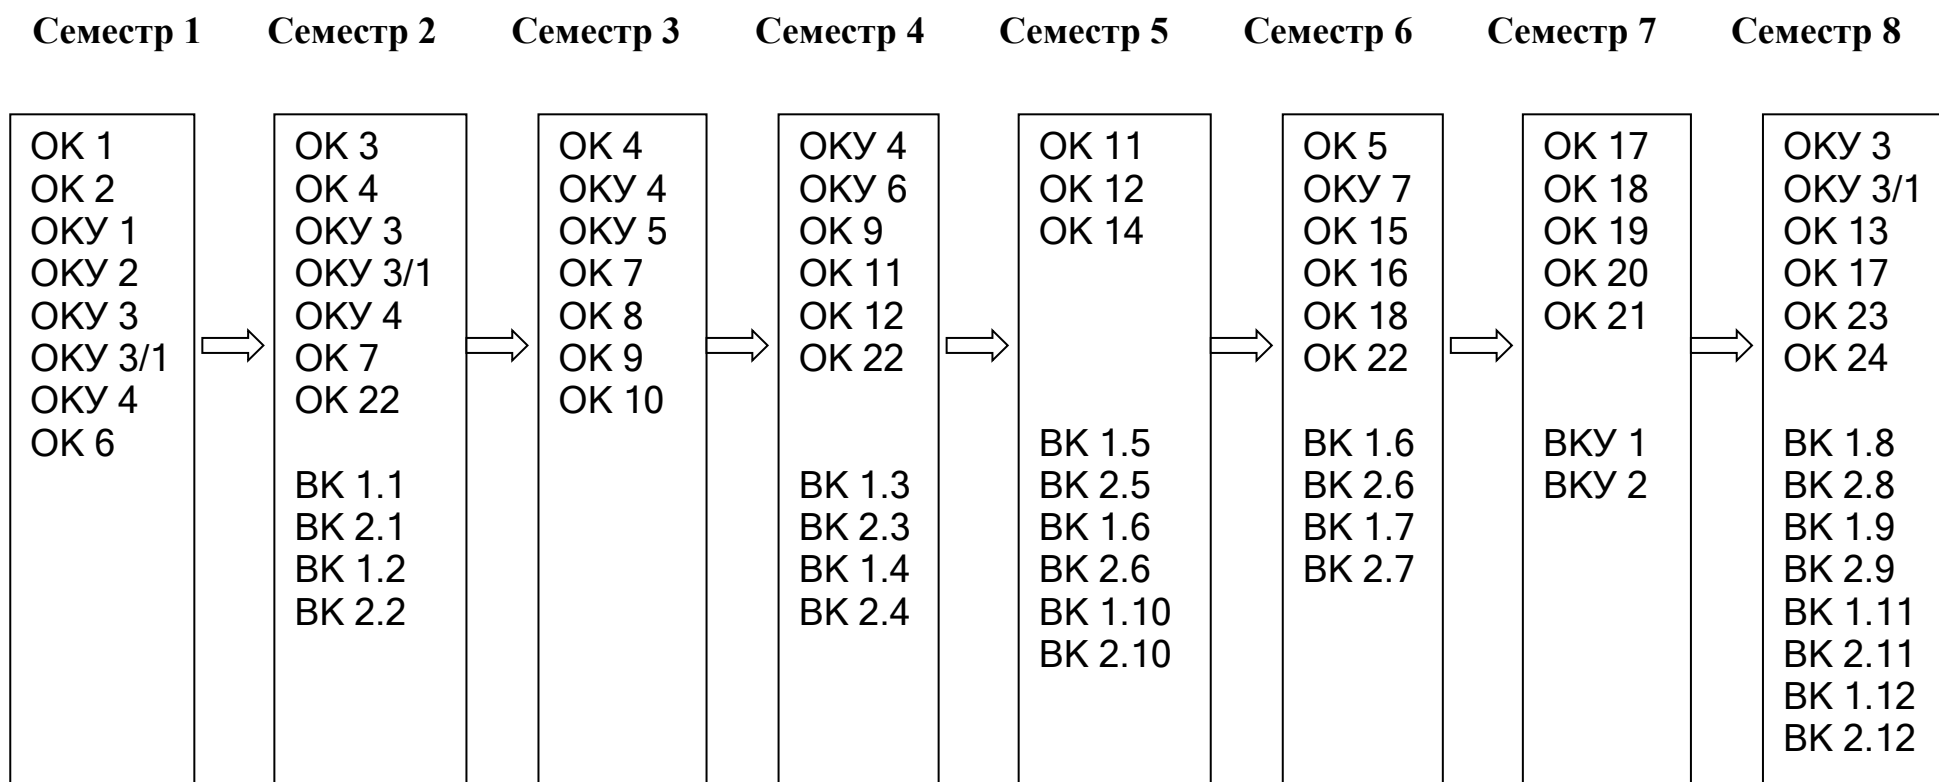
Семестр 1 Семестр 2 Семестр 3 Семестр 4 Семестр 5 Семестр 6 Семестр 7 Семестр 8

ОК 1
ОК 2
ОКУ 1
ОКУ 2
ОКУ 3
ОКУ 3/1
ОКУ 4
ОК 6

ОК 3
ОК 4
ОКУ 3
ОКУ 3/1
ОКУ 4
ОК 7
ОК 22

ВК 1.1
ВК 2.1
ВК 1.2
ВК 2.2

ОК 4
ОКУ 4
ОКУ 5
ОК 7
ОК 8
ОК 9
ОК 10

ОКУ 4
ОКУ 6
ОК 9
ОК 11
ОК 12
ОК 22

ВК 1.3
ВК 2.3
ВК 1.4
ВК 2.4

ОК 11
ОК 12
ОК 14

ВК 1.5
ВК 2.5
ВК 1.6
ВК 2.6
ВК 1.10
ВК 2.10

ОК 5
ОКУ 7
ОК 15
ОК 16
ОК 18
ОК 22

ВК 1.6
ВК 2.6
ВК 1.7
ВК 2.7

ОК 17
ОК 18
ОК 19
ОК 20
ОК 21

ВКУ 1
ВКУ 2

ОКУ 3
ОКУ 3/1
ОК 13
ОК 17
ОК 23
ОК 24

ВК 1.8
ВК 2.8
ВК 1.9
ВК 2.9
ВК 1.11
ВК 2.11
ВК 1.12
ВК 2.12